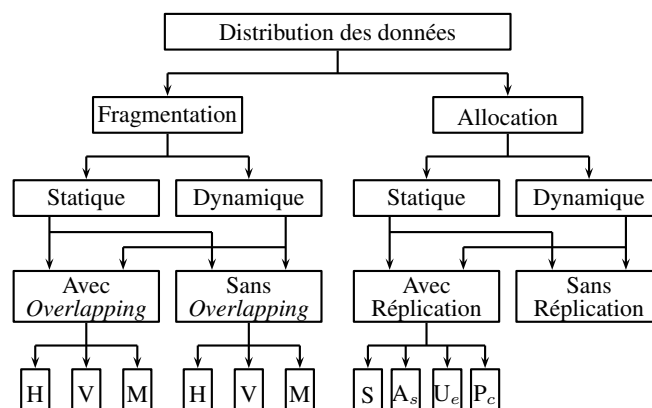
Distribution des données

Fragmentation

Allocation

Statique

Dynamique

Statique

Dynamique

Avec *Overlapping*

Sans *Overlapping*

Avec Réplication

Sans Réplication

H

V

M

H

V

M

S

A$_s$

U$_e$

P$_c$